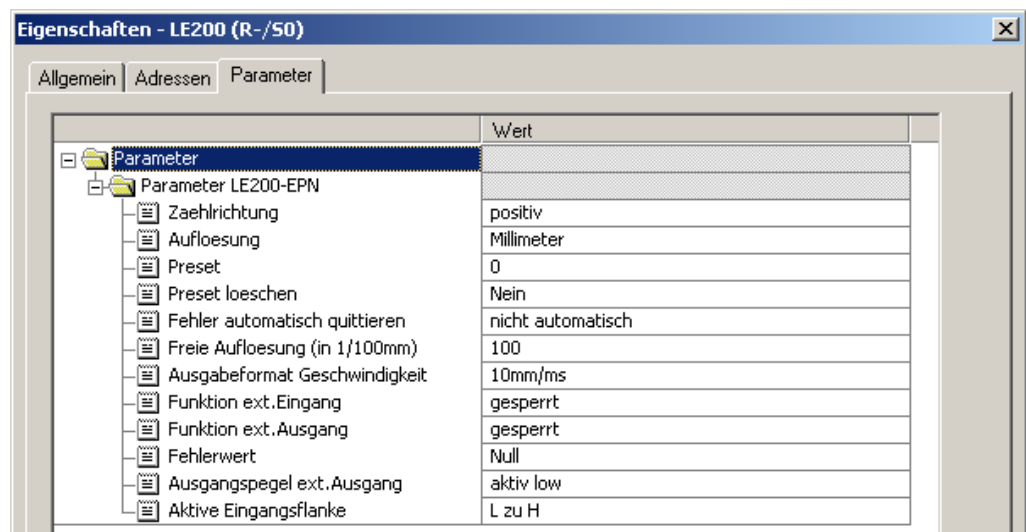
Eigenschaften - LE200 (R-/S0)

Allgemein | Adressen | Parameter

| | Wert |
|---|---|
| Parameter | |
| Parameter LE200-EPN | |
| Zaehlrichtung | positiv |
| Aufloesung | Millimeter |
| Preset | 0 |
| Preset loeschen | Nein |
| Fehler automatisch quittieren | nicht automatisch |
| Freie Aufloesung (in 1/100mm) | 100 |
| Ausgabeformat Geschwindigkeit | 10mm/ms |
| Funktion ext.Eingang | gesperrt |
| Funktion ext.Ausgang | gesperrt |
| Fehlerwert | Null |
| Ausgangspegel ext.Ausgang | aktiv low |
| Aktive Eingangsflanke | L zu H |